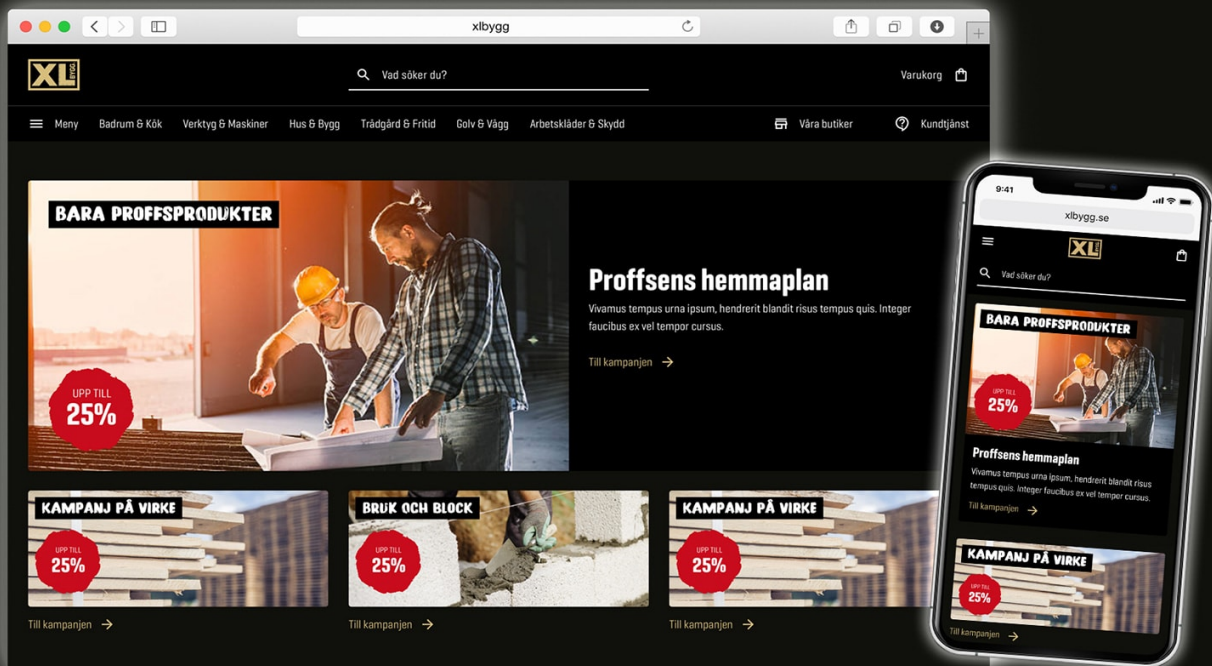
xlbygg

XL BYGG

Vad söker du?

Varukorg

Meny Badrum & Kök Verktyg & Maskiner Hus & Bygg Trädgård & Fritid Golv & Vägg Arbetskläder & Skydd

Våra butiker Kundtjänst

BARA PROFFSPRODUKTER

UPP TILL 25%

Proffsens hemmaplan

Vivamus tempus urna ipsum, hendrerit blandit risus tempus quis. Integer faucibus ex vel tempor cursus.

Till kampanjen

KAMPANJ PÅ VIRKE

UPP TILL 25%

Till kampanjen

BRUK OCH BLOCK

UPP TILL 25%

Till kampanjen

KAMPANJ PÅ VIRKE

UPP TILL 25%

Till kampanjen

9:41

xlbygg.se

XL BYGG

Vad söker du?

BARA PROFFSPRODUKTER

UPP TILL 25%

Proffsens hemmaplan

Vivamus tempus urna ipsum, hendrerit blandit risus tempus quis. Integer faucibus ex vel tempor cursus.

Till kampanjen

KAMPANJ PÅ VIRKE

UPP TILL 25%

Till kampanjen